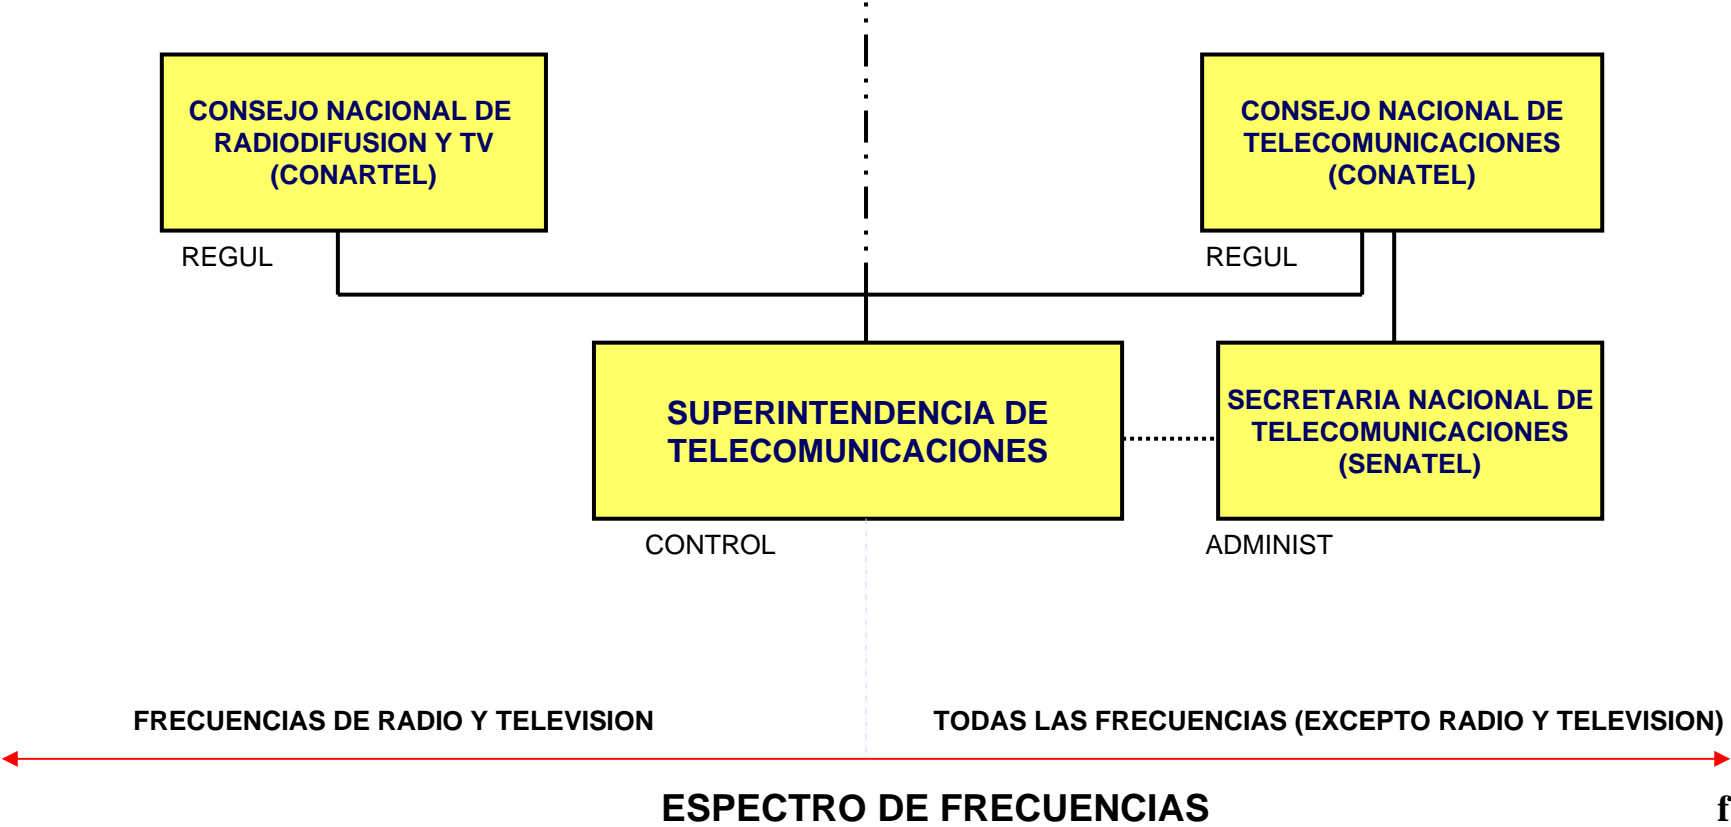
CONSEJO NACIONAL DE RADIODIFUSION Y TV (CONARTEL)

REGUL

CONSEJO NACIONAL DE TELECOMUNICACIONES (CONATEL)

REGUL

SUPERINTENDENCIA DE TELECOMUNICACIONES

CONTROL

SECRETARIA NACIONAL DE TELECOMUNICACIONES (SENATEL)

ADMINIST

FRECUENCIAS DE RADIO Y TELEVISION

TODAS LAS FRECUENCIAS (EXCEPTO RADIO Y TELEVISION)

ESPECTRO DE FRECUENCIAS

f